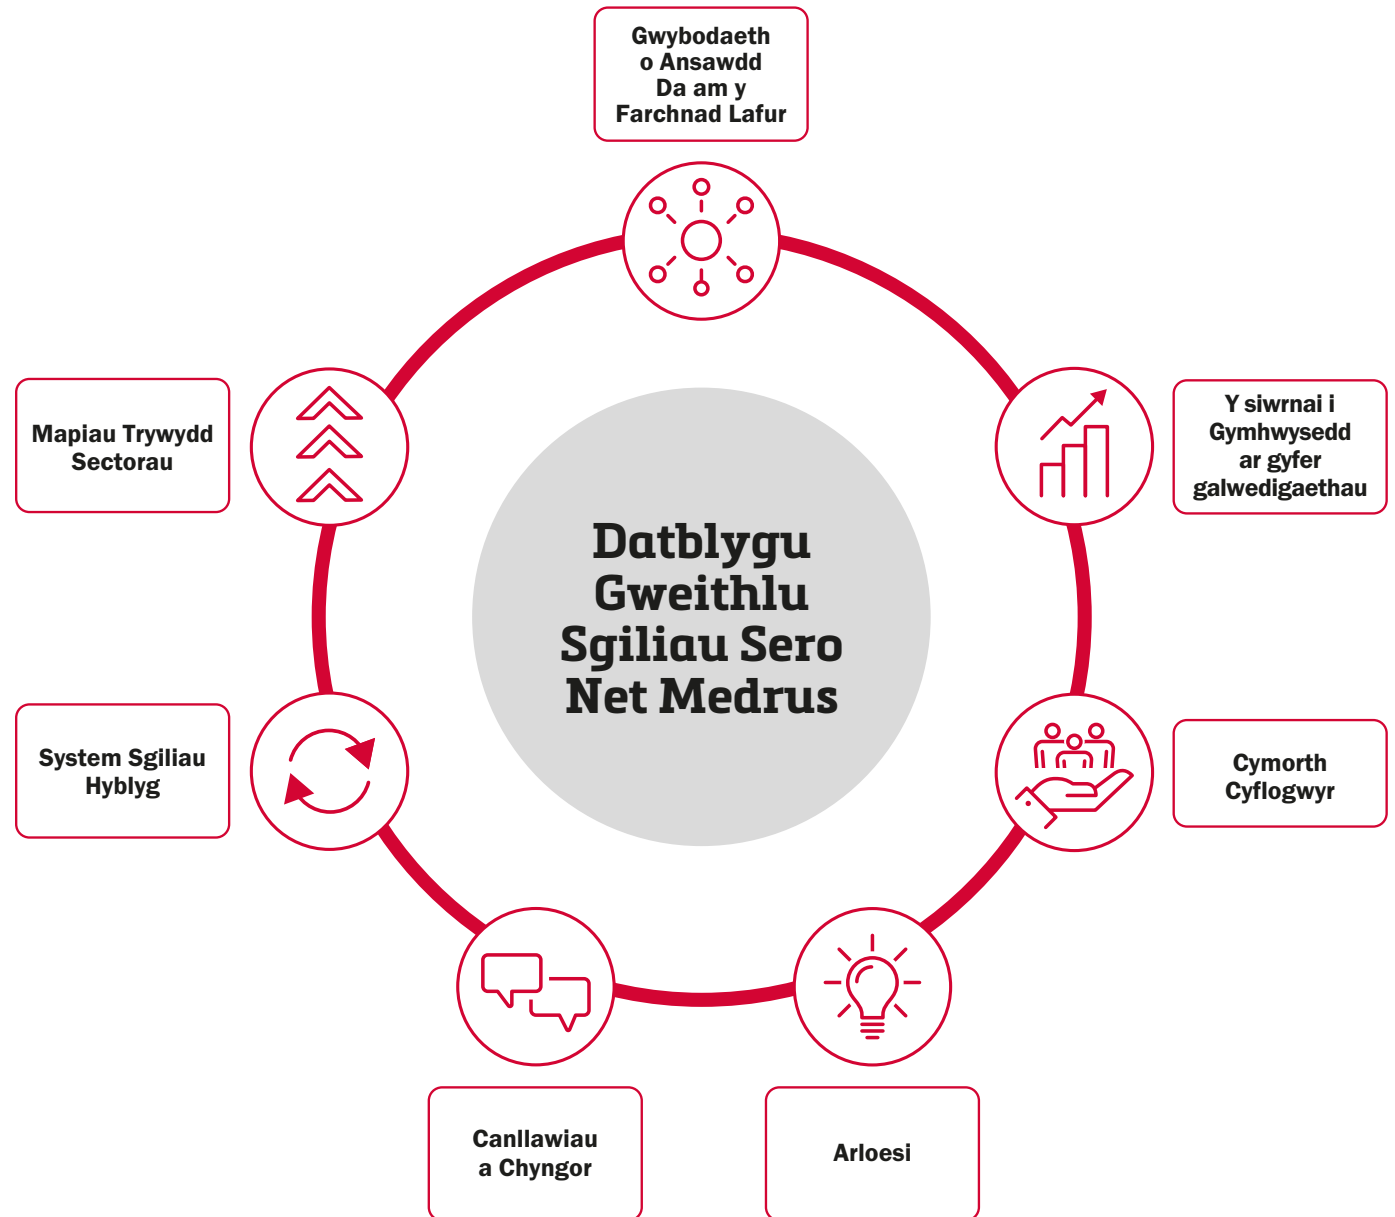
Gwybodaeth o Ansawdd Da am y Farchnad Lafur

Mapiau Trywydd Sectorau

Datblygu Gweithlu Sgiliau Sero Net Medrus

Y siwrnai i Gymhwysedd ar gyfer galwedigaethau

System Sgiliau Hyblyg

Cymorth Cyflogwyr

Canllawiau a Chyngor

Arloesi